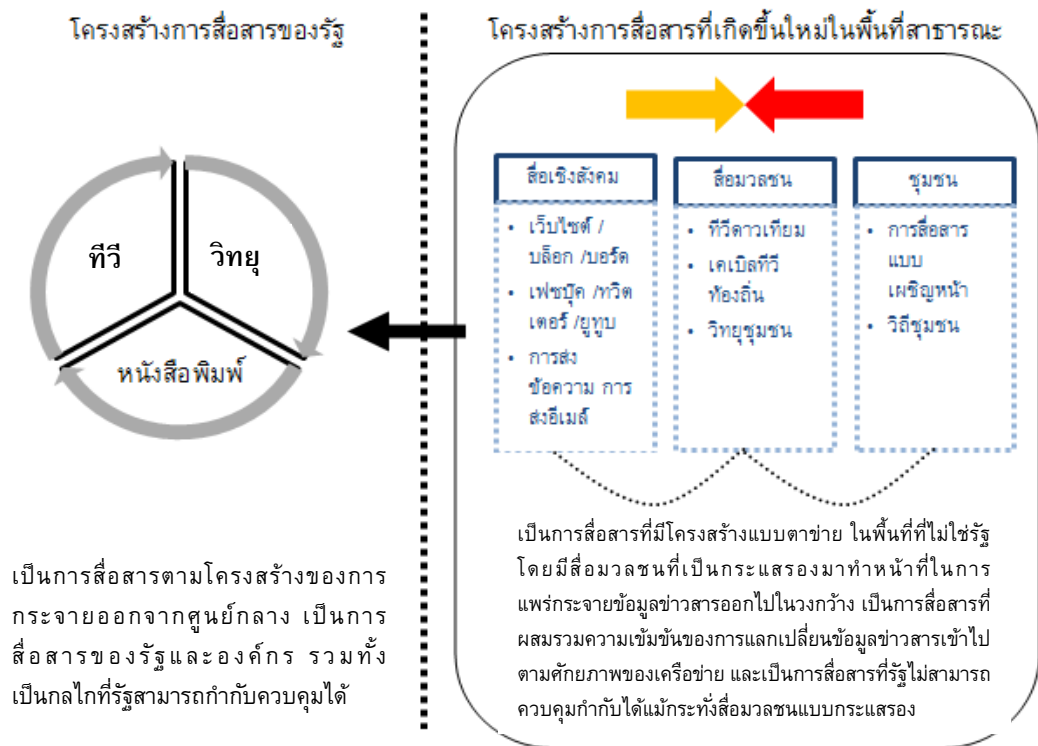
โครงสร้างการสื่อสารของรัฐ

ทีวี

วิทยุ

หนังสือพิมพ์

เป็นการสื่อสารตามโครงสร้างของการกระจายออกจากศูนย์กลาง เป็นการสื่อสารของรัฐและองค์กร รวมทั้งเป็นกลไกที่รัฐสามารถกำกับควบคุมได้

โครงสร้างการสื่อสารที่เกิดขึ้นใหม่ในพื้นที่สาธารณะ

สื่อเชิงสังคม
• เว็บไซต์ / บล็อก /บอร์ด
• เฟซบุ๊ค /ทวิตเตอร์ /ยูทูบ
• การส่งข้อความ การส่งอีเมล์

สื่อมวลชน
• ทีวีดาวเทียม
• เคเบิลทีวีท้องถิ่น
• วิทยุชุมชน

ชุมชน
• การสื่อสารแบบเผชิญหน้า
• วิถีชุมชน

เป็นการสื่อสารที่มีโครงสร้างแบบตาข่าย ในพื้นที่ที่ไม่ใช่รัฐ โดยมีสื่อมวลชนที่เป็นกระแสรองมาทำหน้าที่ในการแพร่กระจายข้อมูลข่าวสารออกไปในวงกว้าง เป็นการสื่อสารที่ผสมรวมความเข้มข้นของการแลกเปลี่ยนข้อมูลข่าวสารเข้าไปตามศักยภาพของเครือข่าย และเป็นการสื่อสารที่รัฐไม่สามารถควบคุมกำกับได้แม้กระทั่งสื่อมวลชนแบบกระแสรอง